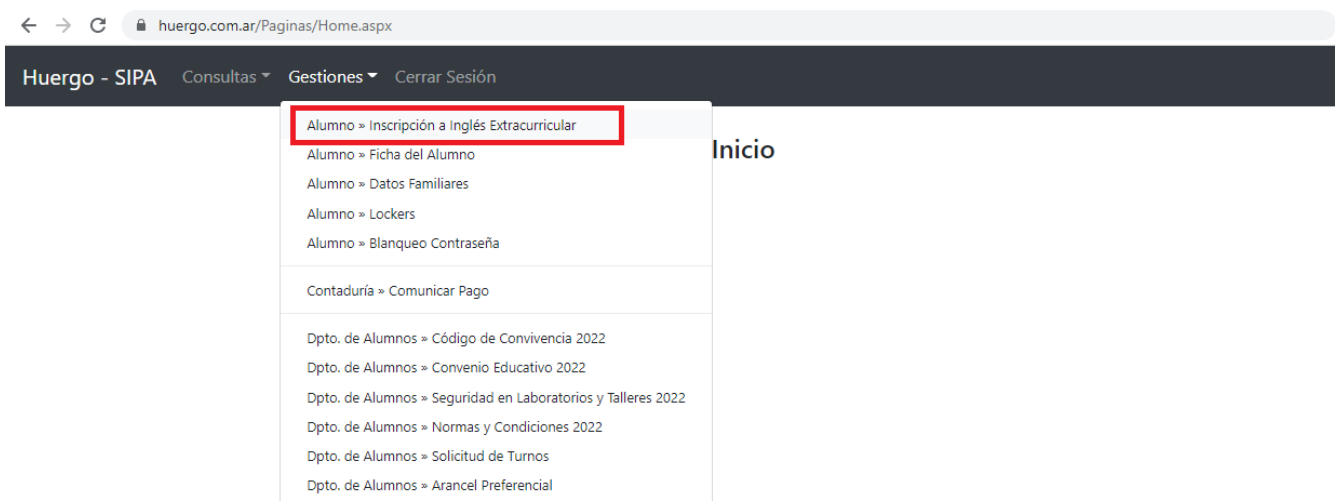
huergo.com.ar/Paginas/Home.aspx

Huergo - SIPA Consultas Gestiones Cerrar Sesión

Alumno » Inscripción a Inglés Extracurricular
Alumno » Ficha del Alumno
Alumno » Datos Familiares
Alumno » Lockers
Alumno » Blanqueo Contraseña

Contaduría » Comunicar Pago

Dpto. de Alumnos » Código de Convivencia 2022
Dpto. de Alumnos » Convenio Educativo 2022
Dpto. de Alumnos » Seguridad en Laboratorios y Talleres 2022
Dpto. de Alumnos » Normas y Condiciones 2022
Dpto. de Alumnos » Solicitud de Turnos
Dpto. de Alumnos » Arancel Preferencial

Inicio